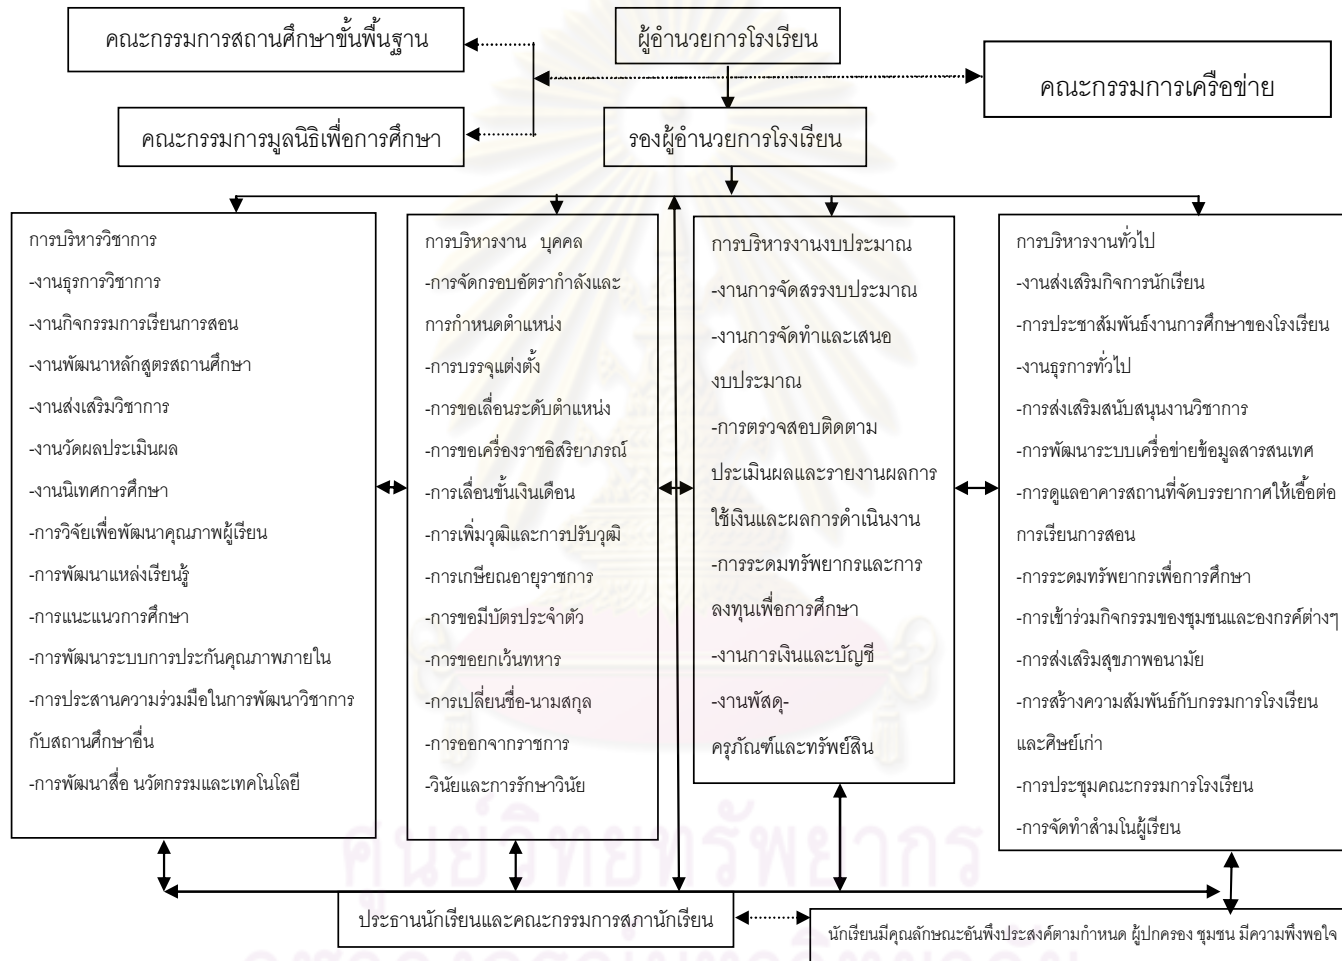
คณะกรรมการสถานศึกษาขั้นพื้นฐาน

ผู้อำนวยการโรงเรียน

คณะกรรมการเครือข่าย

คณะกรรมการมูลนิธิเพื่อการศึกษา

รองผู้อำนวยการโรงเรียน

การบริหารวิชาการ
-งานธุรการวิชาการ
-งานกิจกรรมการเรียนการสอน
-งานพัฒนาหลักสูตรสถานศึกษา
-งานส่งเสริมวิชาการ
-งานวัดผลประเมินผล
-งานนิเทศการศึกษา
-การวิจัยเพื่อพัฒนาคุณภาพผู้เรียน
-การพัฒนาแหล่งเรียนรู้
-การแนะแนวการศึกษา
-การพัฒนาระบบการประกันคุณภาพภายใน
-การประสานความร่วมมือในการพัฒนาวิชาการกับสถานศึกษาอื่น
-การพัฒนาสื่อ นวัตกรรมและเทคโนโลยี

การบริหารงาน บุคคล
-การจัดกรอบอัตรากำลังและการกำหนดตำแหน่ง
-การบรรจุแต่งตั้ง
-การขอเลื่อนระดับตำแหน่ง
-การขอเครื่องราชอิสริยาภรณ์
-การเลื่อนขั้นเงินเดือน
-การเพิ่มวุฒิและการปรับวุฒิ
-การเกษียณอายุราชการ
-การขอมีบัตรประจำตัว
-การขอยกเว้นทหาร
-การเปลี่ยนชื่อ-นามสกุล
-การออกจากราชการ
-วินัยและการรักษาวินัย

การบริหารงานงบประมาณ
-งานการจัดสรรงบประมาณ
-งานการจัดทำและเสนองบประมาณ
-การตรวจสอบติดตามประเมินผลและรายงานผลการใช้เงินและผลการดำเนินงาน
-การระดมทรัพยากรและการลงทุนเพื่อการศึกษา
-งานการเงินและบัญชี
-งานพัสดุ-ครุภัณฑ์และทรัพย์สิน

การบริหารงานทั่วไป
-งานส่งเสริมกิจการนักเรียน
-การประชาสัมพันธ์งานการศึกษาของโรงเรียน
-งานธุรการทั่วไป
-การส่งเสริมสนับสนุนงานวิชาการ
-การพัฒนาระบบเครือข่ายข้อมูลสารสนเทศ
-การดูแลอาคารสถานที่จัดบรรยากาศให้เอื้อต่อการเรียนการสอน
-การระดมทรัพยากรเพื่อการศึกษา
-การเข้าร่วมกิจกรรมของชุมชนและองกรค์ต่างๆ
-การส่งเสริมสุขภาพอนามัย
-การสร้างความสัมพันธ์กับกรรมการโรงเรียนและศิษย์เก่า
-การประชุมคณะกรรมการโรงเรียน
-การจัดทำสำมโนผู้เรียน

ประธานนักเรียนและคณะกรรมการสภานักเรียน

นักเรียนมีคุณลักษณะอันพึงประสงค์ตามกำหนด ผู้ปกครอง ชุมชน มีความพึงพอใจ